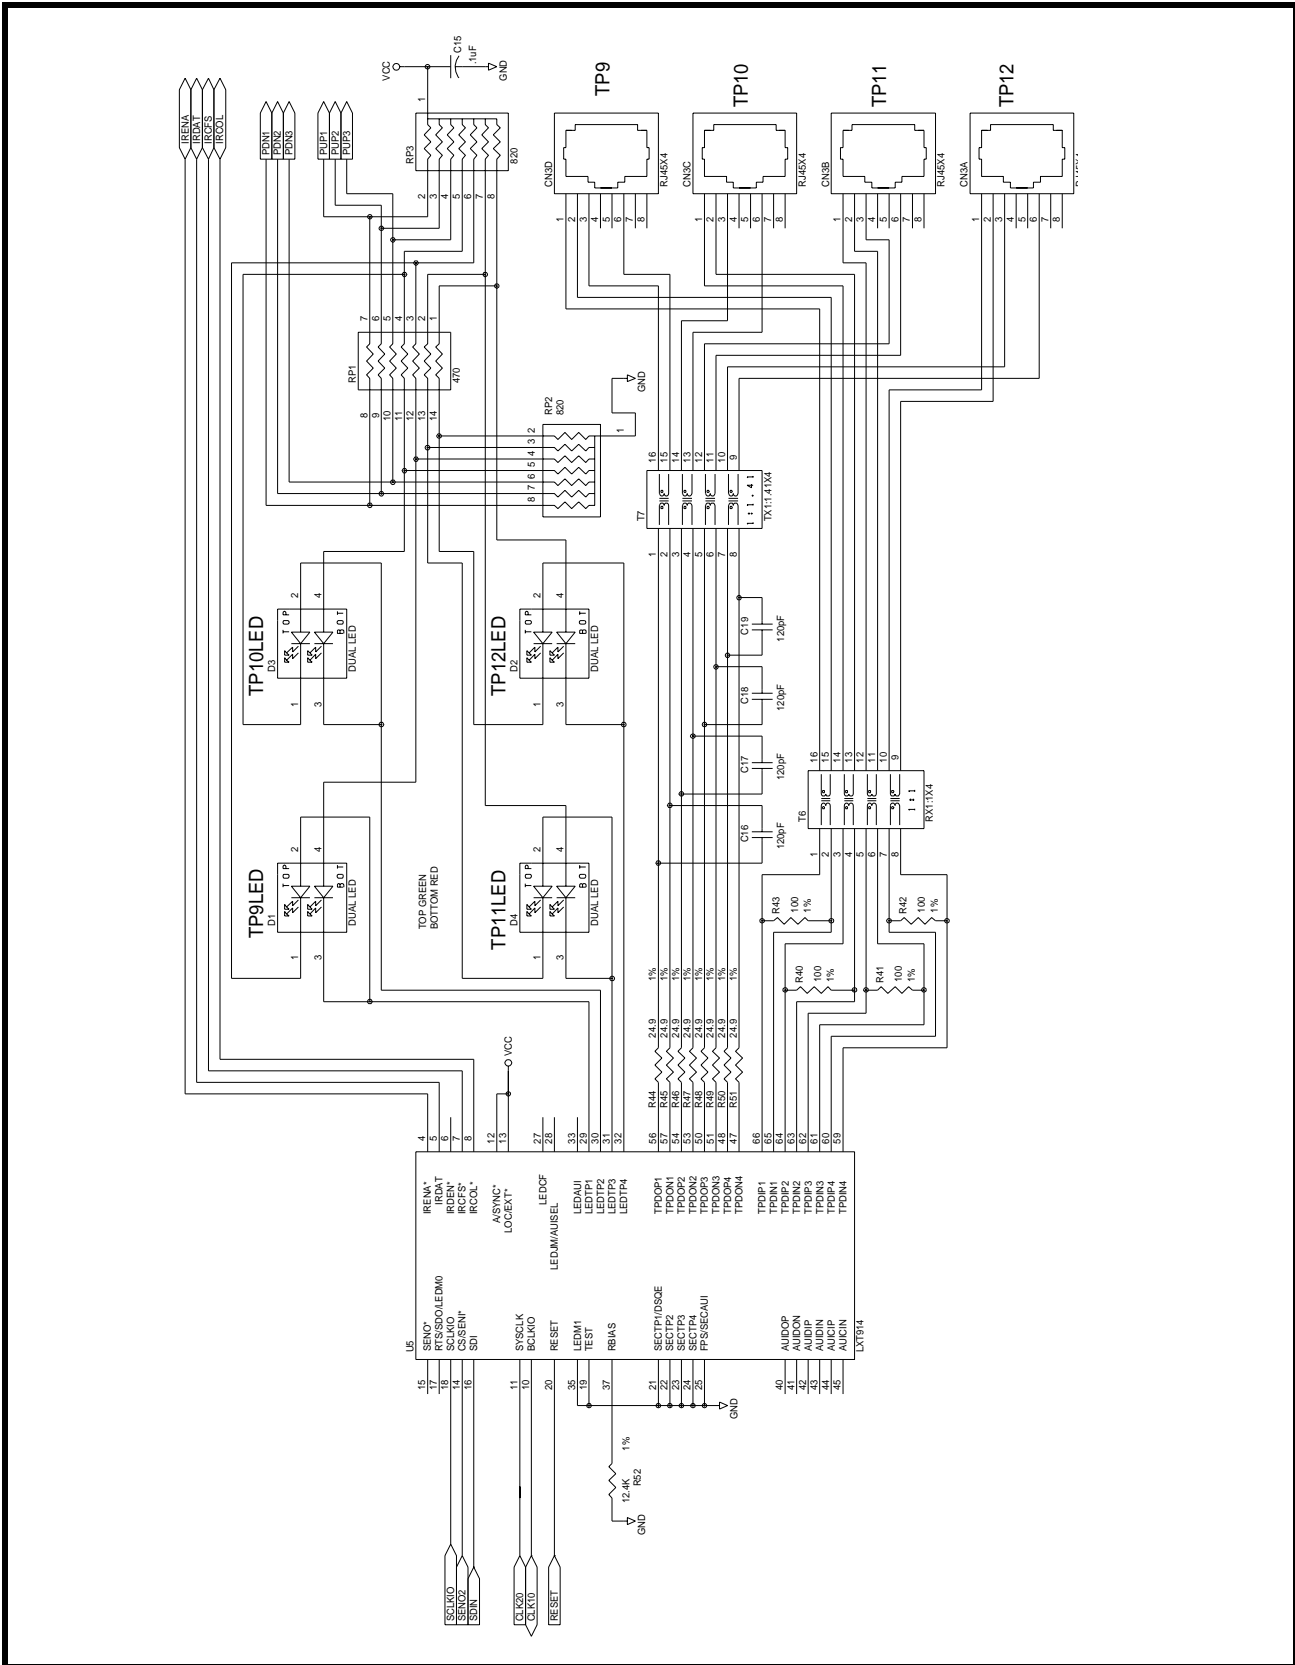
VCC
C15
.1uF
GND
IRENA
IRDAT
IRCFS
IRCOL
PDN1
PDN2
PDN3
PUP1
PUP2
PUP3
RP3
820
1
2 3 4 5 6 7 8
TP9
TP10
TP11
TP12
CN3D
RJ45X4
CN3C
RJ45X4
CN3B
RJ45X4
CN3A
1 2 3 4 5 6 7 8
RP1
470
7 6 5 4 3 2 1
8 9 10 11 12 13 14
RP2
820
GND
1
2 3 4 5 6 7 8
16 15 14 13 12 11 10 9
T7
TX1:1.41X4
1 : 1 . 4 1
1 2 3 4 5 6 7 8
TP10LED
D3
TOP
BOT
DUAL LED
2
4
1
3
TP12LED
D2
TOP
BOT
DUAL LED
C19
120pF
C18
120pF
C17
120pF
C16
120pF
16 15 14 13 12 11 10 9
T6
RX1:1X4
1 : 1
1 2 3 4 5 6 7 8
TP9LED
D1
TOP
BOT
DUAL LED
TOP GREEN
BOTTOM RED
TP11LED
D4
TOP
BOT
DUAL LED
R43
100
1%
R42
100
1%
R40
100
1%
R41
100
1%
VCC
R44 R45 R46 R47 R48 R49 R50 R51
24.9 24.9 24.9 24.9 24.9 24.9 24.9 24.9
1% 1% 1% 1% 1% 1% 1% 1%
4 5 6 7 8
12 13
27 28
33 29 30 31 32
56 57 54 53 50 51 48 47
66 65 64 63 62 61 60 59
IRENA*
IRDAT
IRDEN*
IRCFS*
IRCOL*
A/SYNC*
LOC/EXT*
LEDCF
LEDJM/AUISEL
LEDAUI
LEDTP1
LEDTP2
LEDTP3
LEDTP4
TPDOP1
TPDON1
TPDOP2
TPDON2
TPDOP3
TPDON3
TPDOP4
TPDON4
TPDIP1
TPDIN1
TPDIP2
TPDIN2
TPDIP3
TPDIN3
TPDIP4
TPDIN4
U5
SENO*
RTS/SDO/LEDM0
SCLKIO
CS/SENI*
SDI
SYSCLK
BCLKIO
RESET
LEDM1
TEST
RBIAS
SECTP1/DSQE
SECTP2
SECTP3
SECTP4
FPS/SECAUI
AUIDOP
AUIDON
AUIDIP
AUIDIN
AUICIP
AUICIN
LXT914
15 17 18 14 16
11 10
20
35 19
37
21 22 23 24 25
40 41 42 43 44 45
GND
1%
12.4K
R52
GND
SCLKIO
SENO2
SDIN
CLK20
CLK10
RESET